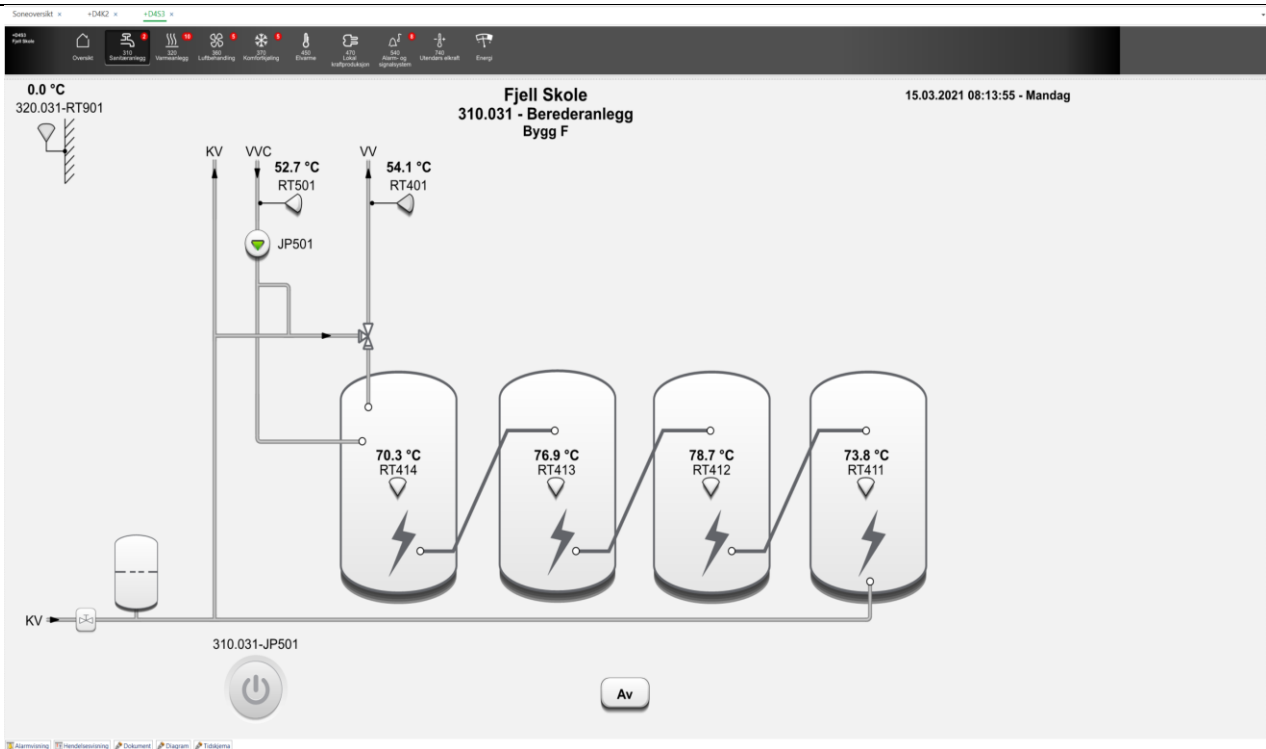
Soneoversikt × +D4K2 × +D4S3 ×

+D4S3
Fjell Skole

Oversikt
2
310
Sanitæranlegg
10
320
Varmeanlegg
5
360
Luftbehandling
5
370
Komfortkjøling
450
Elvarme
470
Lokal kraftproduksjon
6
540
Alarm- og signalsystem
740
Utendørs elkraft
Energi

0.0 °C
320.031-RT901

Fjell Skole
310.031 - Berederanlegg
Bygg F

15.03.2021 08:13:55 - Mandag

KV
VVC
52.7 °C
RT501
VV
54.1 °C
RT401

JP501

70.3 °C
RT414

76.9 °C
RT413

78.7 °C
RT412

73.8 °C
RT411

KV

310.031-JP501

Av

Alarmvisning Hendelsesvisning Dokument Diagram Tidskjema